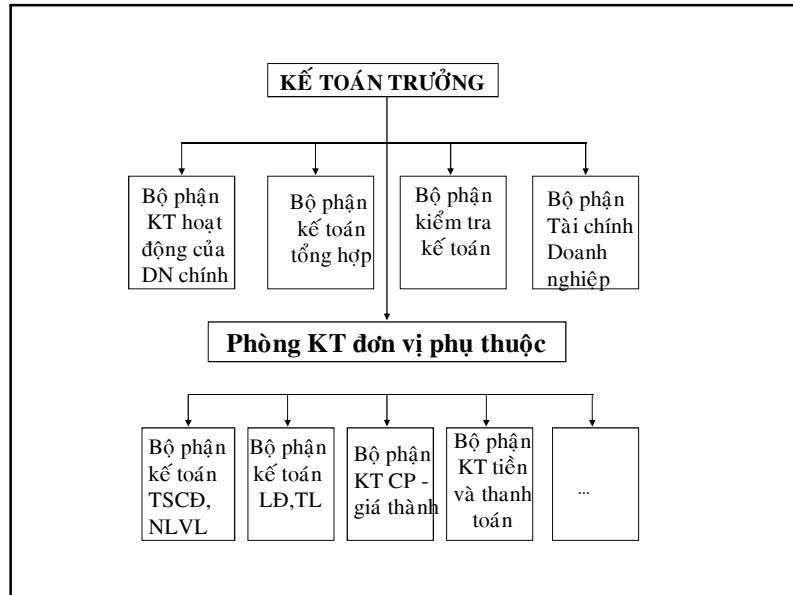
KẾ TOÁN TRƯỞNG

Bộ phận KT hoạt động của DN chính

Bộ phận kế toán tổng hợp

Bộ phận kiểm tra kế toán

Bộ phận Tài chính Doanh nghiệp

Phòng KT đơn vị phụ thuộc

Bộ phận kế toán TSCĐ, NLVL

Bộ phận kế toán LĐ,TL

Bộ phận KT CP - giá thành

Bộ phận KT tiền và thanh toán

...